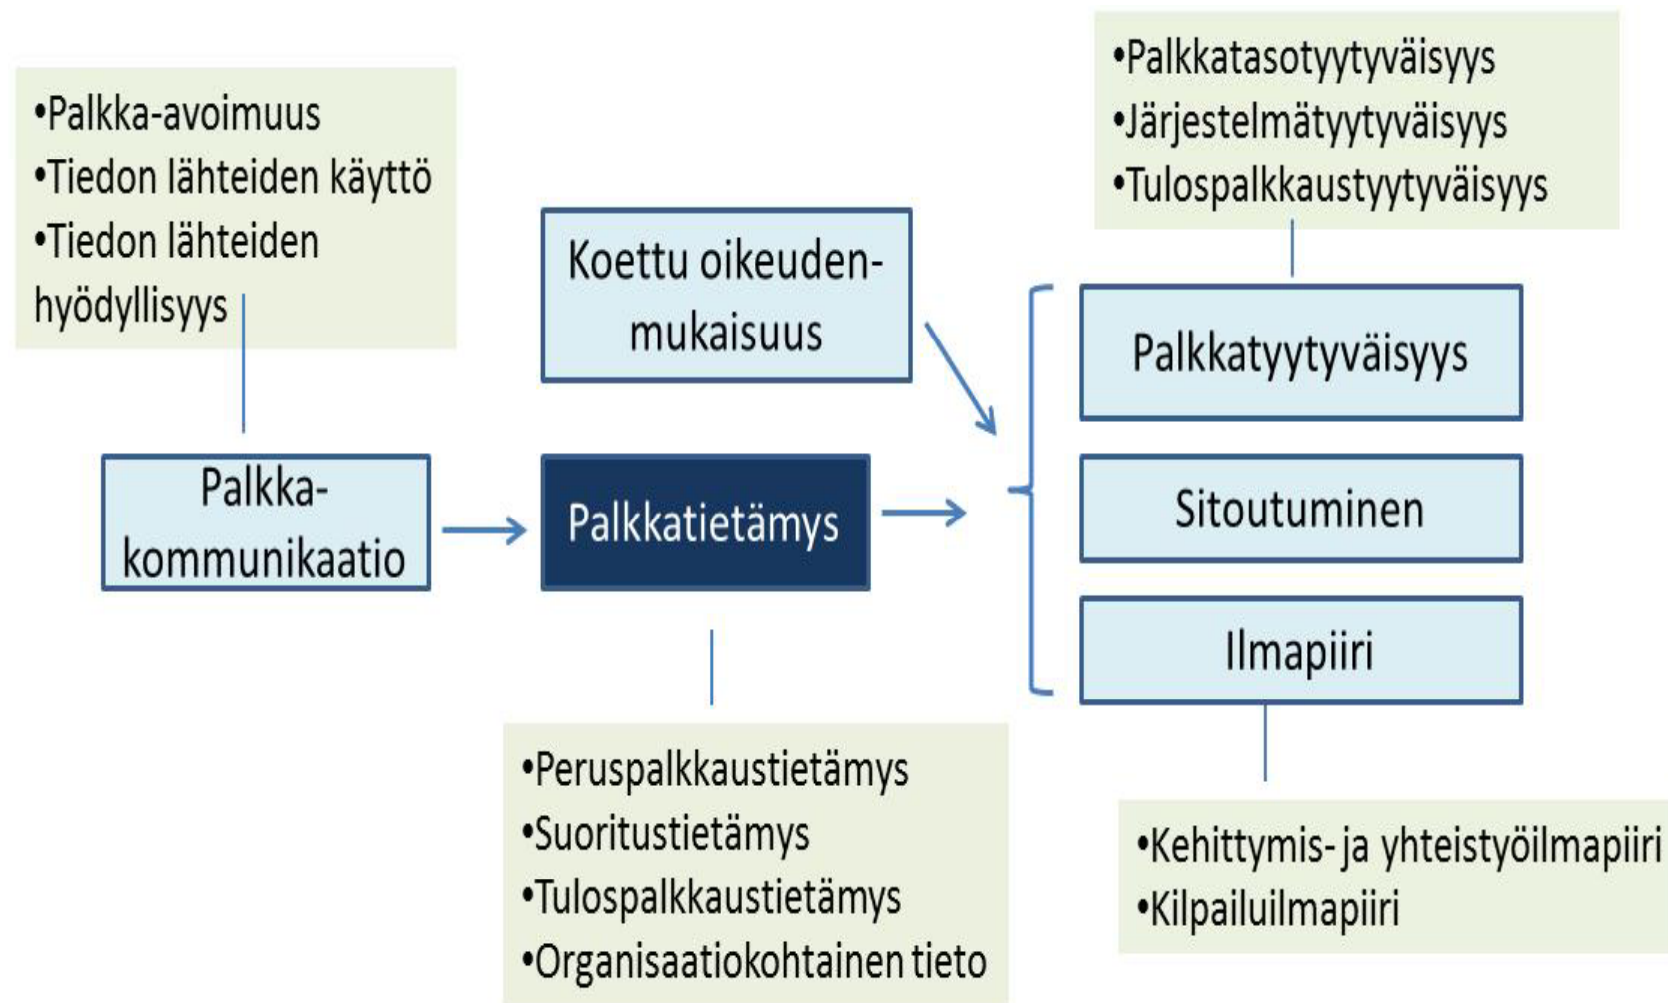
•Palkka-avoimuus
•Tiedon lähteiden käyttö
•Tiedon lähteiden hyödyllisyys

Koettu oikeudenmukaisuus

•Palkkatasotyytyväisyys
•Järjestelmätyytyväisyys
•Tulospalkkaustyytyväisyys

Palkka-kommunikaatio

Palkkatietämys

Palkkatyytyväisyys

Sitoutuminen

Ilmapiiri

•Peruspalkkaustietämys
•Suoritustietämys
•Tulospalkkaustietämys
•Organisaatiokohtainen tieto

•Kehittymis- ja yhteistyöilmapiiri
•Kilpailuilmapiiri